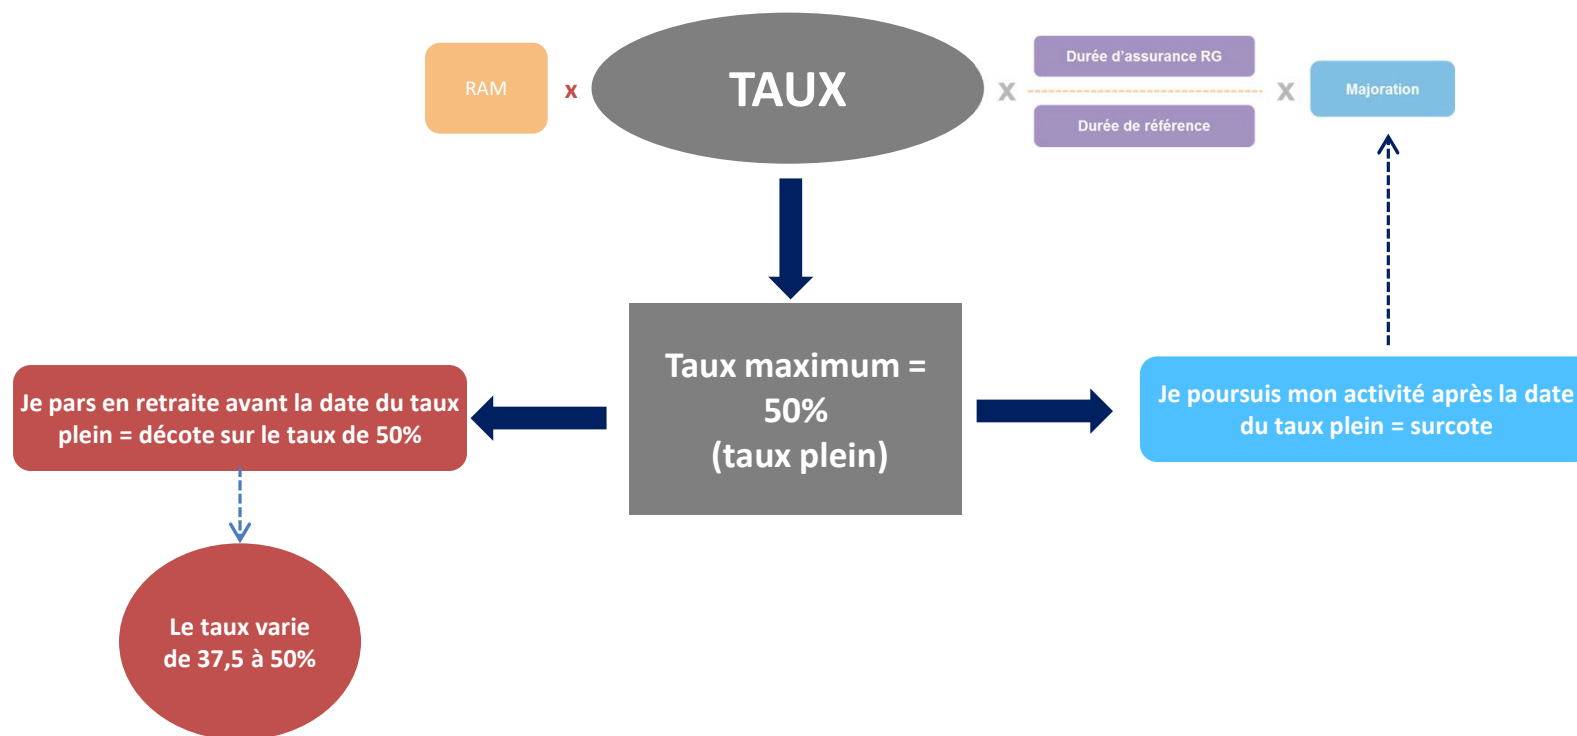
RAM x TAUX x Durée d'assurance RG / Durée de référence x Majoration

Taux maximum = 50% (taux plein)

Je pars en retraite avant la date du taux plein = décote sur le taux de 50%

Je poursuis mon activité après la date du taux plein = surcote

Le taux varie de 37,5 à 50%